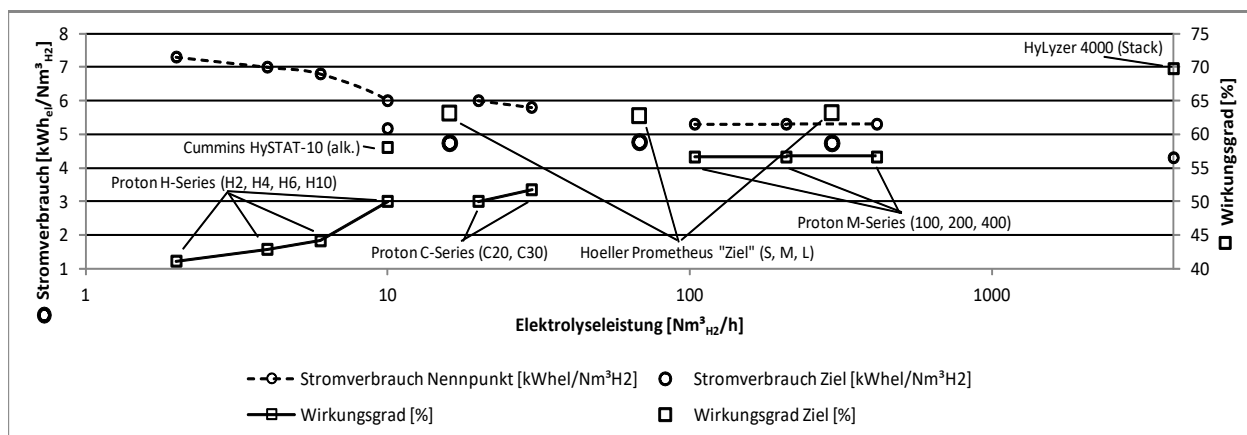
8
7
6
5
4
3
2
1

Stromverbrauch [kWh$_{el}$/Nm³$_{H2}$]

75
70
65
60
55
50
45
40

Wirkungsgrad [%]

HyLyzer 4000 (Stack)

Cummins HySTAT-10 (alk.)

Proton H-Series (H2, H4, H6, H10)

Proton C-Series (C20, C30)

Hoeller Prometheus "Ziel" (S, M, L)

Proton M-Series (100, 200, 400)

1
10
100
1000

Elektrolyseleistung [Nm³$_{H2}$/h]

Stromverbrauch Nennpunkt [kWhel/Nm³H2]
Stromverbrauch Ziel [kWhel/Nm³H2]
Wirkungsgrad [%]
Wirkungsgrad Ziel [%]